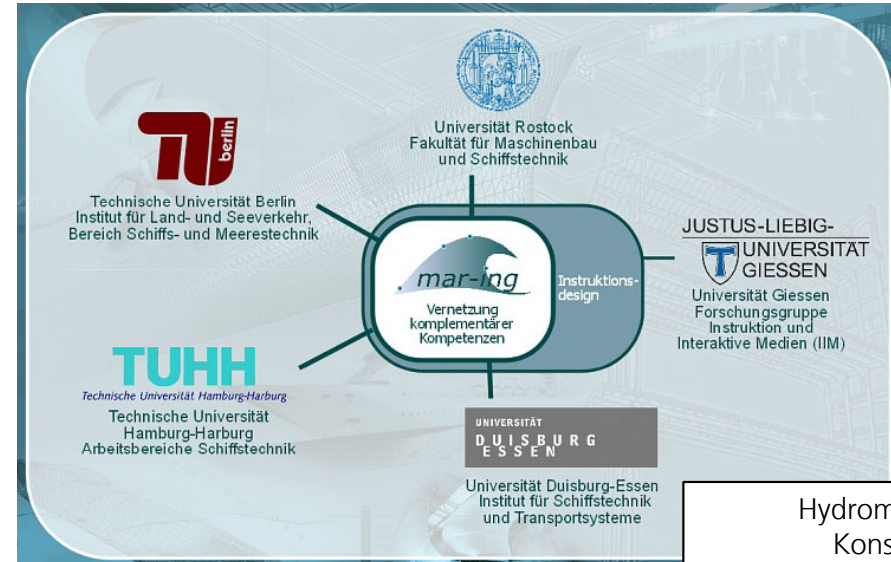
Universität Rostock
Fakultät für Maschinenbau und Schiffstechnik

TU berlin
Technische Universität Berlin
Institut für Land- und Seeverkehr, Bereich Schiffs- und Meerestechnik

mar-ing
Vernetzung komplementärer Kompetenzen

Instruktions-design

JUSTUS-LIEBIG-UNIVERSITÄT GIESSEN
Universität Giessen
Forschungsgruppe Instruktion und Interaktive Medien (IIM)

TUHH
Technische Universität Hamburg-Harburg
Technische Universität Hamburg-Harburg
Arbeitsbereiche Schiffstechnik

UNIVERSITÄT DUISBURG ESSEN
Universität Duisburg-Essen
Institut für Schiffstechnik und Transportsysteme

Hydrom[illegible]
Kons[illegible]